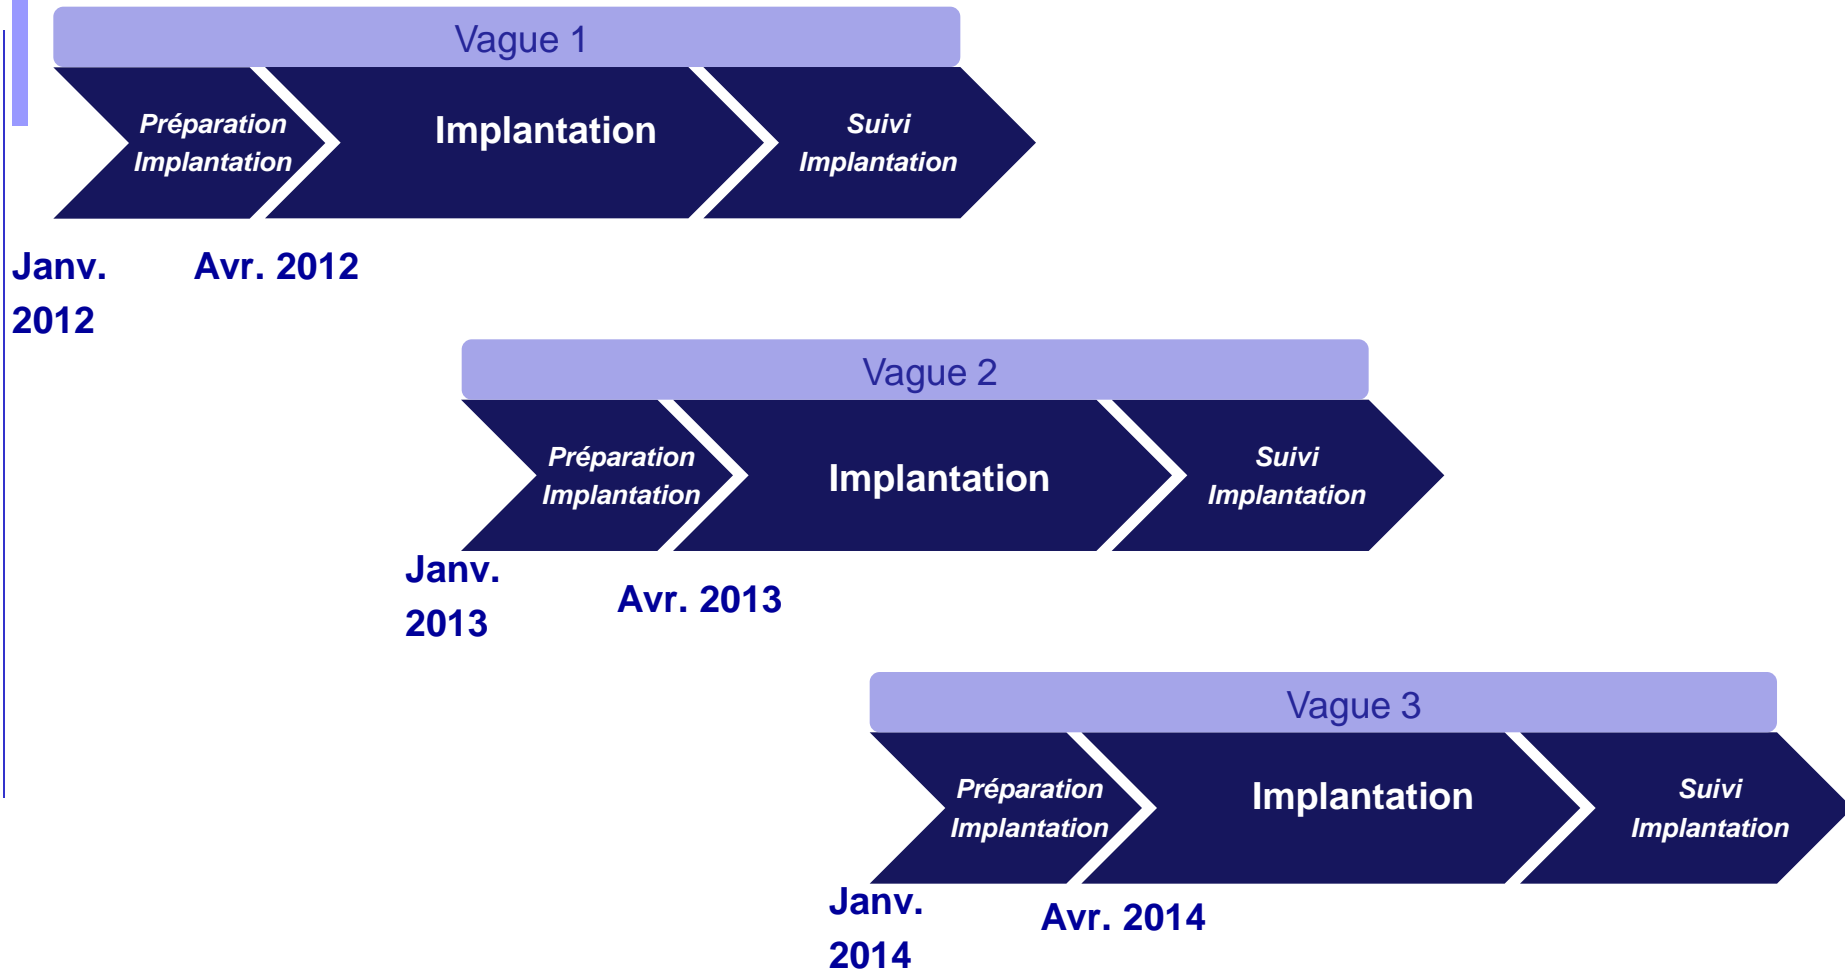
Vague 1

Préparation Implantation

Implantation

Suivi Implantation

Janv. 2012

Avr. 2012

Vague 2

Préparation Implantation

Implantation

Suivi Implantation

Janv. 2013

Avr. 2013

Vague 3

Préparation Implantation

Implantation

Suivi Implantation

Janv. 2014

Avr. 2014